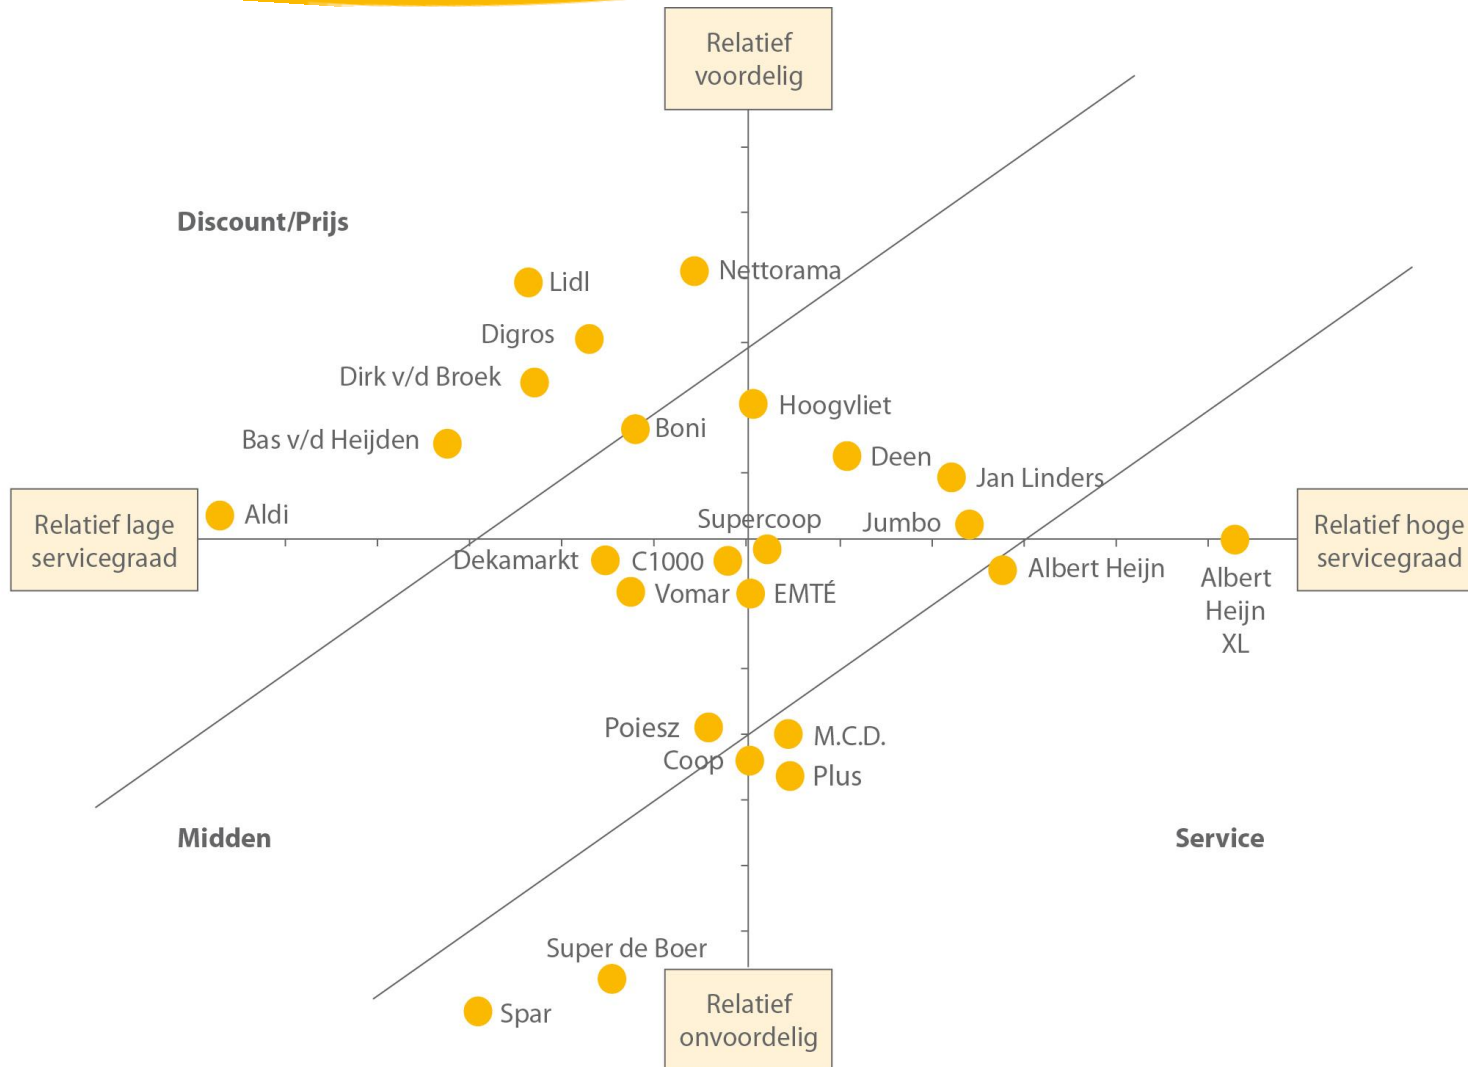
Relatief voordelig

Discount/Prijs

Nettorama

Lidl

Digros

Dirk v/d Broek

Hoogvliet

Boni

Bas v/d Heijden

Deen

Jan Linders

Relatief lage servicegraad

Aldi

Supercoop

Jumbo

Relatief hoge servicegraad

Dekamarkt

C1000

Albert Heijn

Albert Heijn XL

Vomar

EMTÉ

Poiesz

M.C.D.

Coop

Plus

Midden

Service

Super de Boer

Spar

Relatief onvoordelig